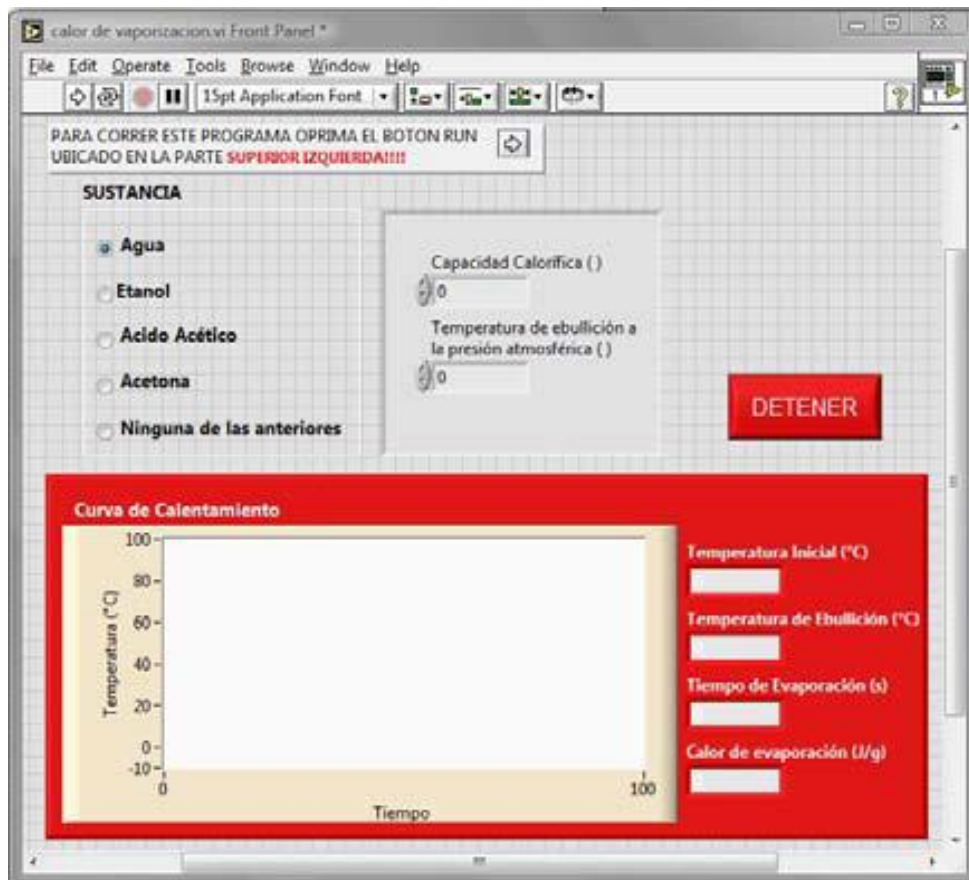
calor de vaporizacion.vi Front Panel *

File Edit Operate Tools Browse Window Help

15pt Application Font

PARA CORRER ESTE PROGRAMA OPRIMA EL BOTON RUN UBICADO EN LA PARTE SUPERIOR IZQUIERDA!!!!

SUSTANCIA

Agua

Etanol

Acido Acético

Acetona

Ninguna de las anteriores

Capacidad Calorifica ( )

0

Temperatura de ebullición a la presión atmosférica ( )

0

DETENER

Curva de Calentamiento

100
80
60
40
20
0
-10

Temperatura (°C)

0
100

Tiempo

Temperatura Inicial (°C)

Temperatura de Ebullición (°C)

Tiempo de Evaporación (s)

Calor de evaporación (J/g)